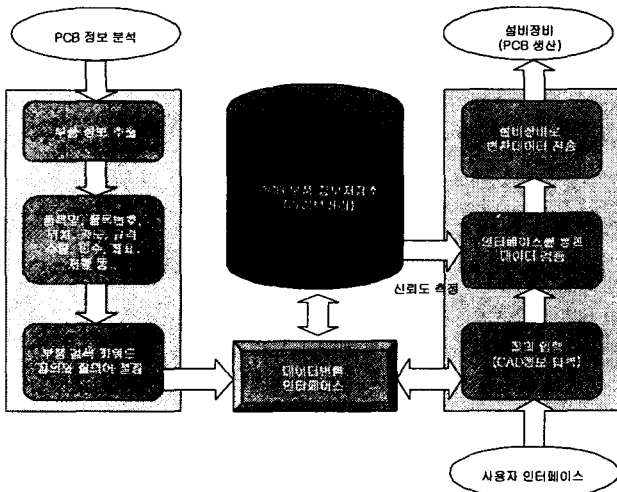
PCB 정보 분석

부품 정보 추출

품목명, 품목번호, 위치, 층수, 규격, 수량, 인수, 재료, 제품 등

부품 검색 키워드 정의와 검색어 설정

설비장비 (PCB 생산)

설비장비로 변환데이터 전송

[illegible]

인터페이스를 통한 데이터 변환

신뢰도 측정

데이터변환 인터페이스

좌표 입력 (CAD정보 입력)

사용자 인터페이스